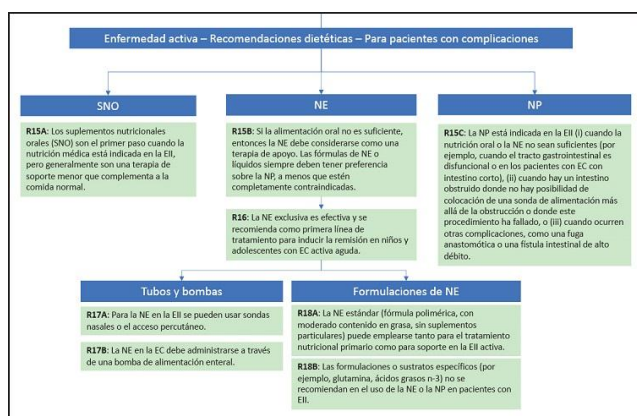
Enfermedad activa – Recomendaciones dietéticas – Para pacientes con complicaciones

SNO

R15A: Los suplementos nutricionales orales (SNO) son el primer paso cuando la nutrición médica está indicada en la EII, pero generalmente son una terapia de soporte menor que complementa a la comida normal.

NE

R15B: Si la alimentación oral no es suficiente, entonces la NE debe considerarse como una terapia de apoyo. Las fórmulas de NE o líquidos siempre deben tener preferencia sobre la NP, a menos que estén completamente contraindicadas.

R16: La NE exclusiva es efectiva y se recomienda como primera línea de tratamiento para inducir la remisión en niños y adolescentes con EC activa aguda.

NP

R15C: La NP está indicada en la EII (i) cuando la nutrición oral o la NE no sean suficientes (por ejemplo, cuando el tracto gastrointestinal es disfuncional o en los pacientes con EC con intestino corto), (ii) cuando hay un intestino obstruido donde no hay posibilidad de colocación de una sonda de alimentación más allá de la obstrucción o donde este procedimiento ha fallado, o (iii) cuando ocurren otras complicaciones, como una fuga anastomótica o una fístula intestinal de alto débito.

Tubos y bombas

R17A: Para la NE en la EII se pueden usar sondas nasales o el acceso percutáneo.

R17B: La NE en la EC debe administrarse a través de una bomba de alimentación enteral.

Formulaciones de NE

R18A: La NE estándar (fórmula polimérica, con moderado contenido en grasa, sin suplementos particulares) puede emplearse tanto para el tratamiento nutricional primario como para soporte en la EII activa.

R18B: Las formulaciones o sustratos específicos (por ejemplo, glutamina, ácidos grasos n-3) no se recomiendan en el uso de la NE o la NP en pacientes con EII.